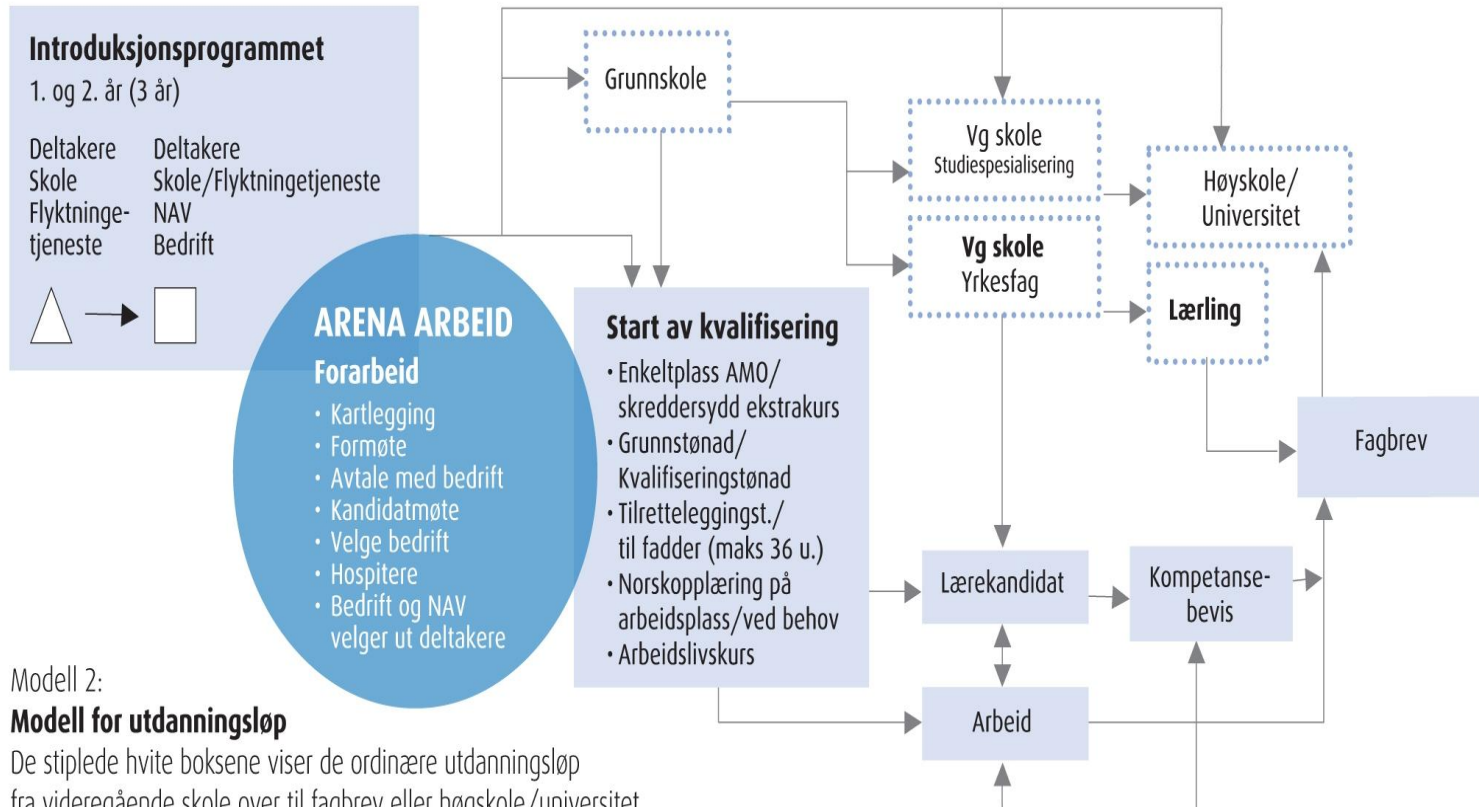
**Introduksjonsprogrammet**
1. og 2. år (3 år)

Deltakere
Skole
Flyktningetjeneste

Deltakere
Skole/Flyktningetjeneste
NAV
Bedrift

**ARENA ARBEID**
**Forarbeid**
• Kartlegging
• Formøte
• Avtale med bedrift
• Kandidatmøte
• Velge bedrift
• Hospitere
• Bedrift og NAV velger ut deltakere

Grunnskole

Vg skole
Studiespesialisering

Vg skole
Yrkesfag

Høyskole/ Universitet

Lærling

**Start av kvalifisering**
• Enkeltplass AMO/ skreddersydd ekstrakurs
• Grunnstønad/ Kvalifiseringstønad
• Tilretteleggingst./ til fadder (maks 36 u.)
• Norskopplæring på arbeidsplass/ved behov
• Arbeidslivskurs

Fagbrev

Lærekandidat

Kompetansebevis

Arbeid

Modell 2:
**Modell for utdanningsløp**
De stiplede hvite boksene viser de ordinære utdanningsløp fra videregående skole over til fagbrev eller høgskole/universitet